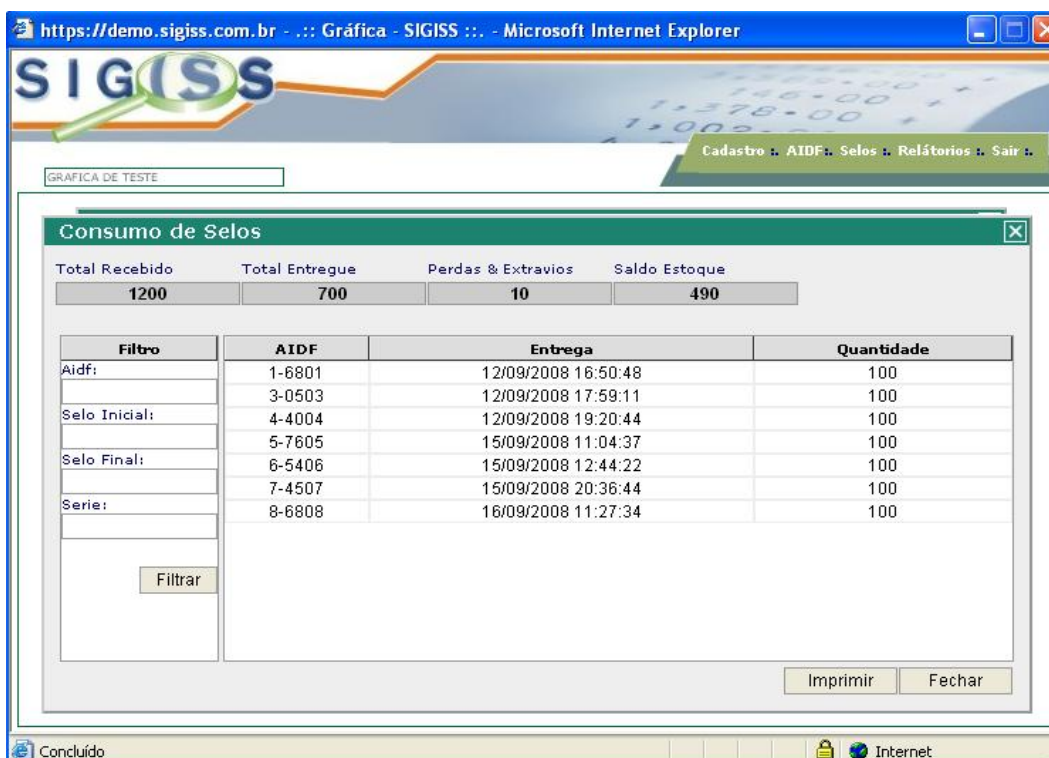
https://demo.sigiss.com.br - .:: Gráfica - SIGISS ::. - Microsoft Internet Explorer

SIGISS

Cadastro :. AIDF :. Selos :. Relátorios :. Sair :.

GRAFICA DE TESTE

Consumo de Selos

| Total Recebido | Total Entregue | Perdas & Extravios | Saldo Estoque |
|---|---|---|---|
| 1200 | 700 | 10 | 490 |

Filtro
Aidf:
Selo Inicial:
Selo Final:
Serie:
Filtrar

| AIDF | Entrega | Quantidade |
|---|---|---|
| 1-6801 | 12/09/2008 16:50:48 | 100 |
| 3-0503 | 12/09/2008 17:59:11 | 100 |
| 4-4004 | 12/09/2008 19:20:44 | 100 |
| 5-7605 | 15/09/2008 11:04:37 | 100 |
| 6-5406 | 15/09/2008 12:44:22 | 100 |
| 7-4507 | 15/09/2008 20:36:44 | 100 |
| 8-6808 | 16/09/2008 11:27:34 | 100 |

Imprimir
Fechar

Concluído
Internet